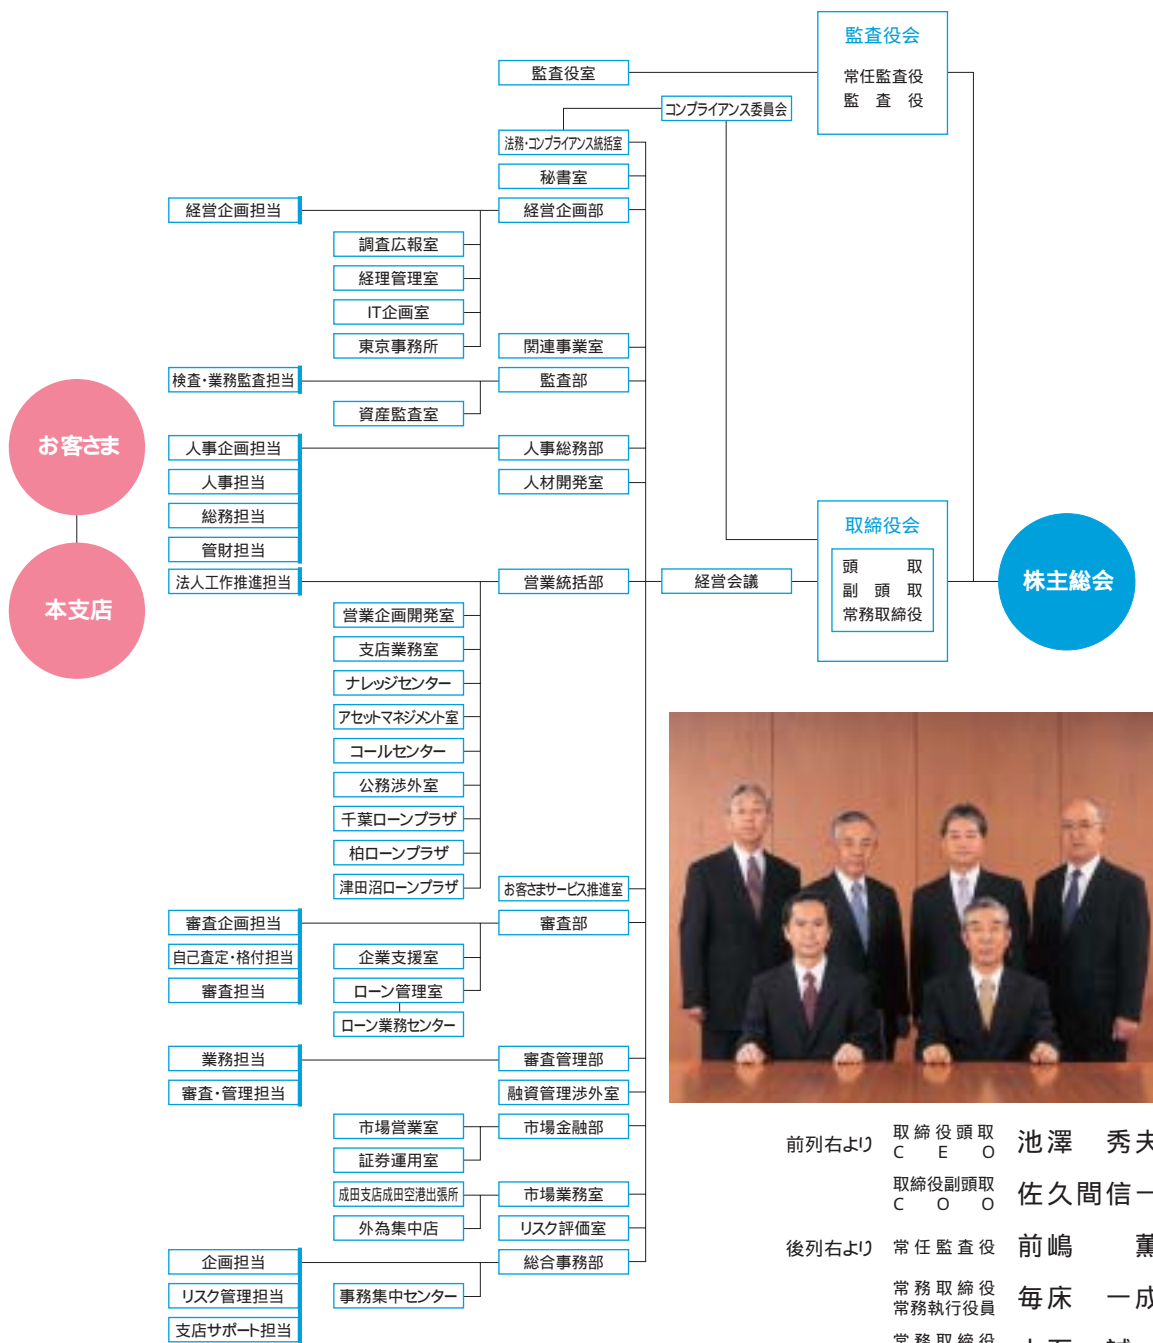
監査役会
常任監査役
監　査　役

監査役室
コンプライアンス委員会
法務・コンプライアンス統括室
秘書室
経営企画担当
経営企画部
調査広報室
経理管理室
IT企画室
東京事務所
関連事業室
検査・業務監査担当
監査部
資産監査室
お客さま
本支店
人事企画担当
人事総務部
人事担当
人材開発室
総務担当
管財担当

取締役会
頭　　　取
副　頭　取
常務取締役

株主総会

法人工作推進担当
営業統括部
経営会議
営業企画開発室
支店業務室
ナレッジセンター
アセットマネジメント室
コールセンター
公務渉外室
千葉ローンプラザ
柏ローンプラザ
津田沼ローンプラザ
お客さまサービス推進室
審査企画担当
審査部
自己査定・格付担当
企業支援室
審査担当
ローン管理室
ローン業務センター
業務担当
審査管理部
審査・管理担当
融資管理渉外室
市場営業室
市場金融部
証券運用室
成田支店成田空港出張所
市場業務室
外為集中店
リスク評価室
企画担当
総合事務部
リスク管理担当
事務集中センター
支店サポート担当

前列右より　取締役頭取 CEO　池澤　秀夫
取締役副頭取 COO　佐久間信一
後列右より　常任監査役　前嶋　薫
常務取締役 常務執行役員　毎床　一成
常務取締役　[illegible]